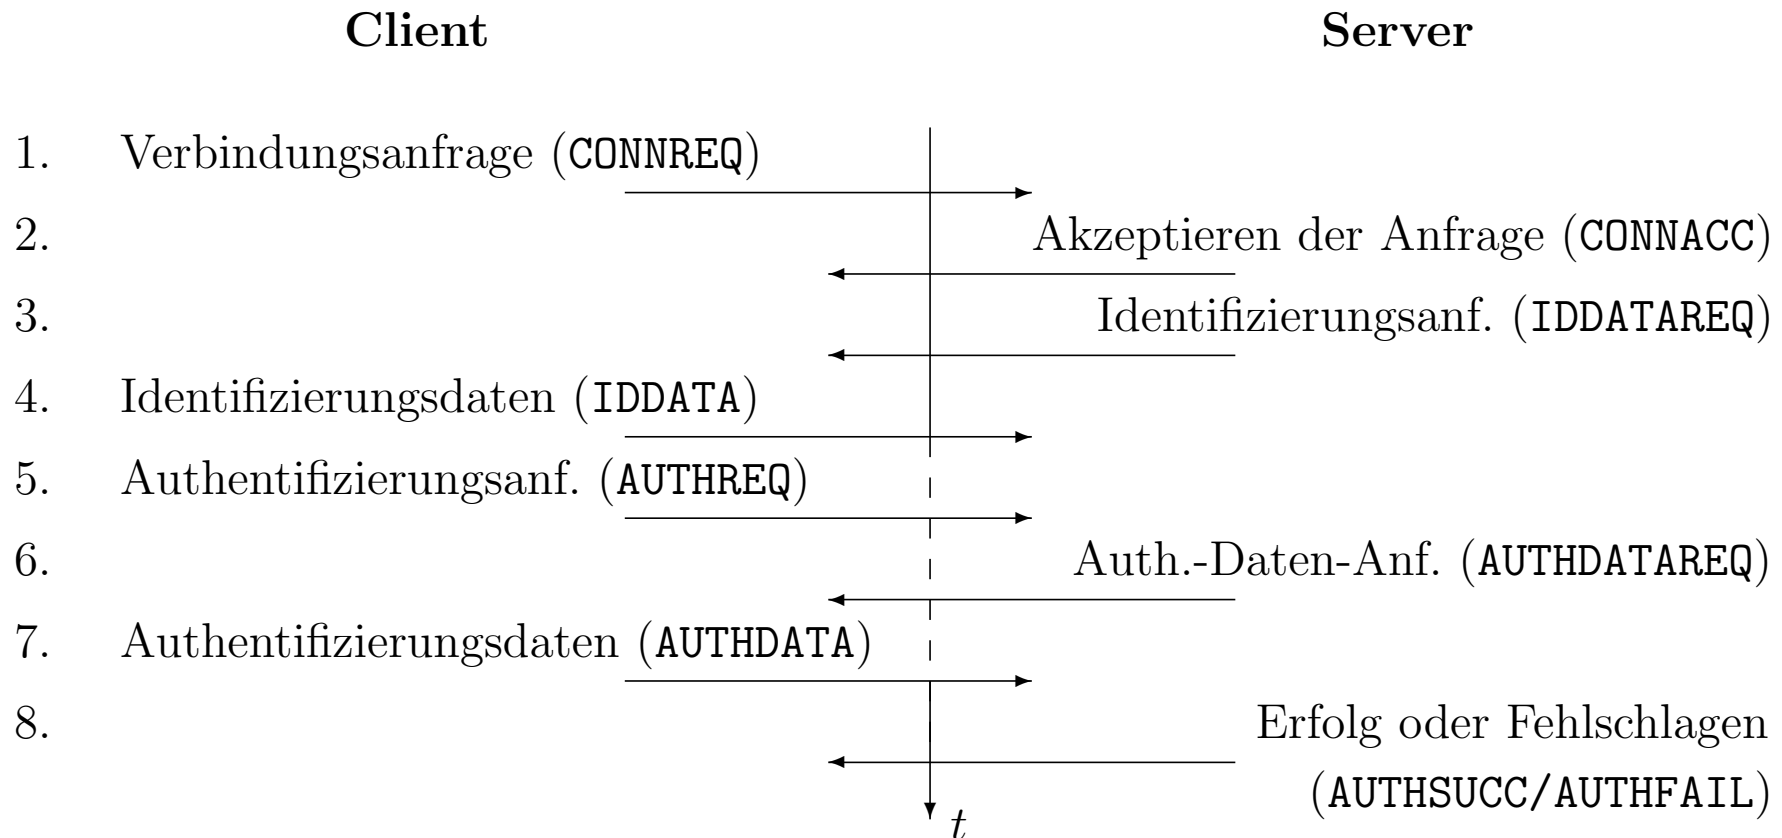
**Client** **Server**

1. Verbindungsanfrage (CONNREQ)
2. Akzeptieren der Anfrage (CONNACC)
3. Identifizierungsanf. (IDDATAREQ)
4. Identifizierungsdaten (IDDATA)
5. Authentifizierungsanf. (AUTHREQ)
6. Auth.-Daten-Anf. (AUTHDATAREQ)
7. Authentifizierungsdaten (AUTHDATA)
8. Erfolg oder Fehlschlagen (AUTHSUCC/AUTHFAIL)

$t$